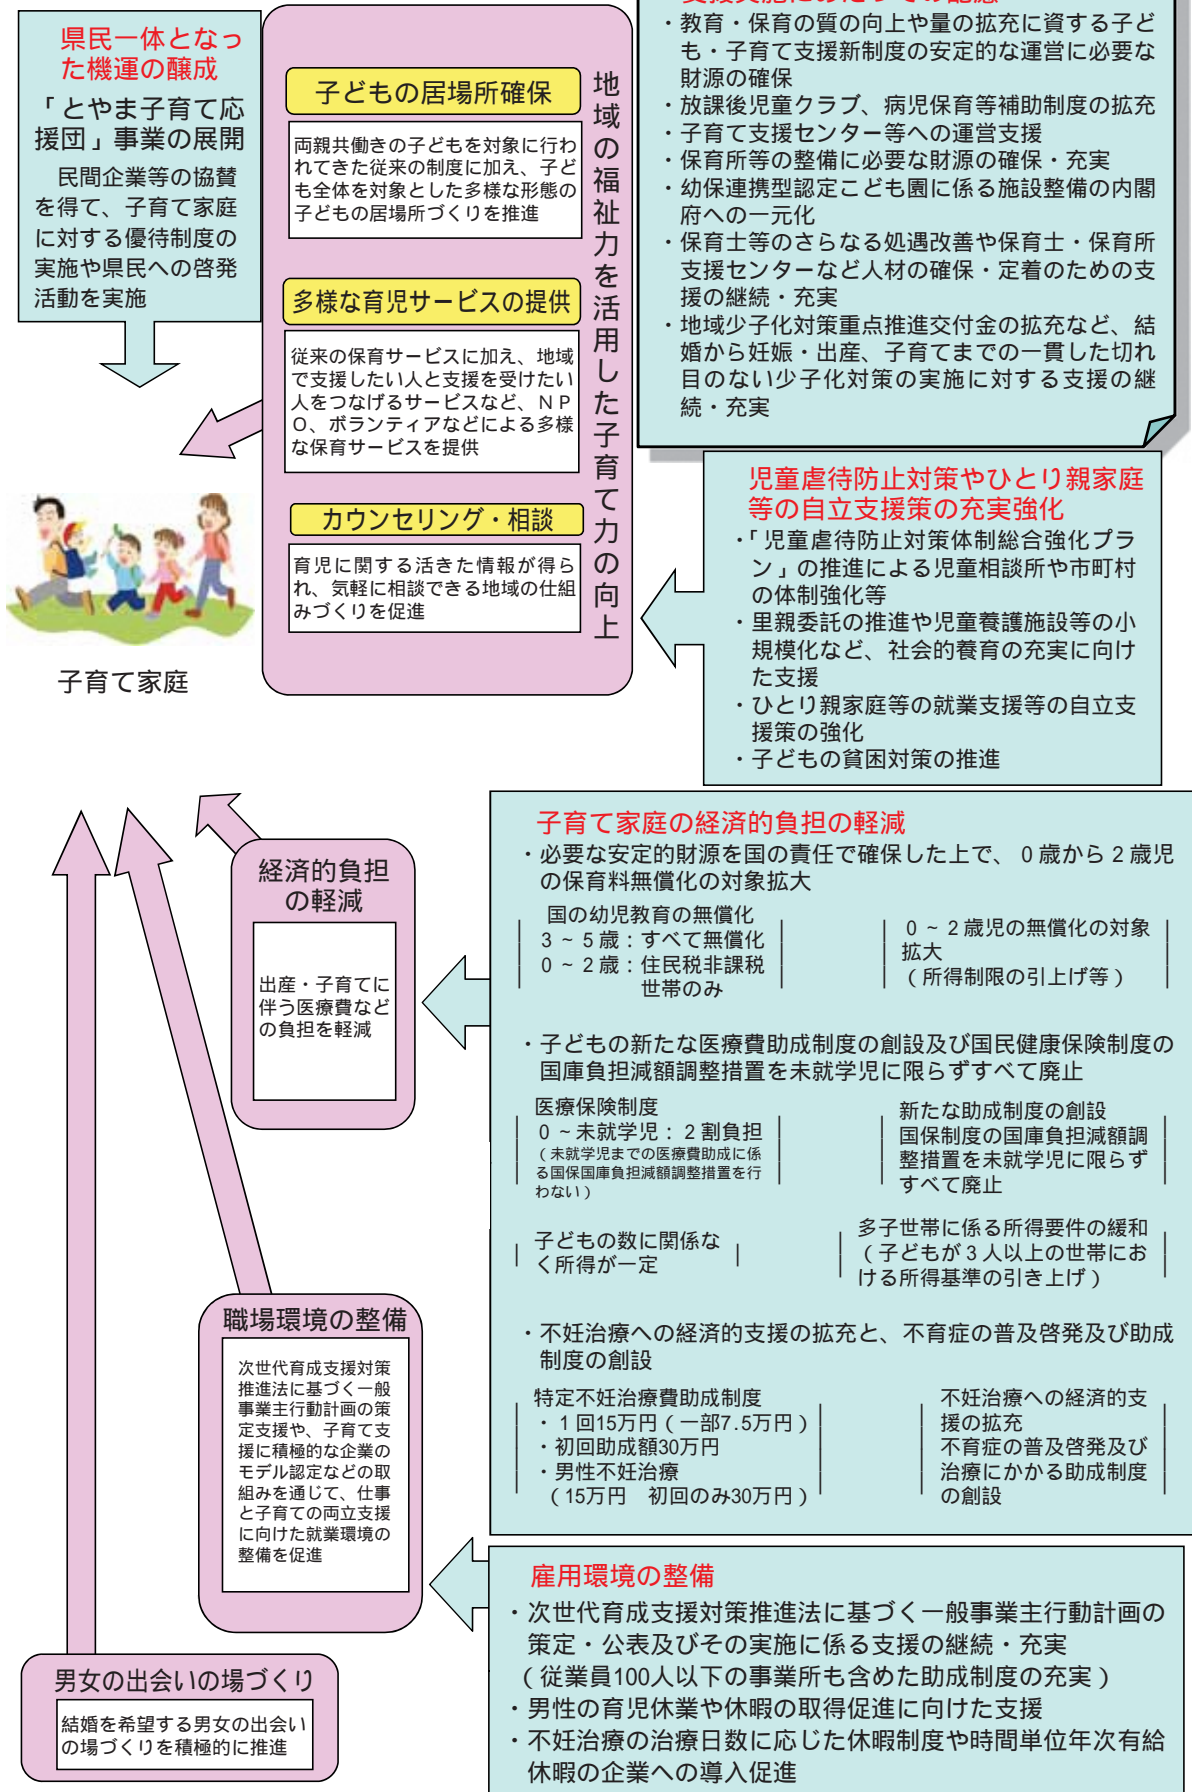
県民一体となった機運の醸成

「とやま子育て応援団」事業の展開

民間企業等の協賛を得て、子育て家庭に対する優待制度の実施や県民への啓発活動を実施

子どもの居場所確保

両親共働きの子どもを対象に行われてきた従来の制度に加え、子ども全体を対象とした多様な形態の子どもの居場所づくりを推進

多様な育児サービスの提供

従来の保育サービスに加え、地域で支援したい人と支援を受けたい人をつなげるサービスなど、NPO、ボランティアなどによる多様な保育サービスを提供

カウンセリング・相談

育児に関する活きた情報が得られ、気軽に相談できる地域の仕組みづくりを促進

地域の福祉力を活用した子育て力の向上

子育て家庭

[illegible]

・教育・保育の質の向上や量の拡充に資する子ども・子育て支援新制度の安定的な運営に必要な財源の確保
・放課後児童クラブ、病児保育等補助制度の拡充
・子育て支援センター等への運営支援
・保育所等の整備に必要な財源の確保・充実
・幼保連携型認定こども園に係る施設整備の内閣府への一元化
・保育士等のさらなる処遇改善や保育士・保育所支援センターなど人材の確保・定着のための支援の継続・充実
・地域少子化対策重点推進交付金の拡充など、結婚から妊娠・出産、子育てまでの一貫した切れ目のない少子化対策の実施に対する支援の継続・充実

児童虐待防止対策やひとり親家庭等の自立支援策の充実強化

・「児童虐待防止対策体制総合強化プラン」の推進による児童相談所や市町村の体制強化等
・里親委託の推進や児童養護施設等の小規模化など、社会的養育の充実に向けた支援
・ひとり親家庭等の就業支援等の自立支援策の強化
・子どもの貧困対策の推進

経済的負担の軽減

出産・子育てに伴う医療費などの負担を軽減

子育て家庭の経済的負担の軽減

・必要な安定的財源を国の責任で確保した上で、0歳から2歳児の保育料無償化の対象拡大

国の幼児教育の無償化
3～5歳：すべて無償化
0～2歳：住民税非課税世帯のみ

0～2歳児の無償化の対象拡大
（所得制限の引上げ等）

・子どもの新たな医療費助成制度の創設及び国民健康保険制度の国庫負担減額調整措置を未就学児に限らずすべて廃止

医療保険制度
0～未就学児：2割負担
（未就学児までの医療費助成に係る国保国庫負担減額調整措置を行わない）

新たな助成制度の創設
国保制度の国庫負担減額調整措置を未就学児に限らずすべて廃止

子どもの数に関係なく所得が一定

多子世帯に係る所得要件の緩和
（子どもが3人以上の世帯における所得基準の引き上げ）

・不妊治療への経済的支援の拡充と、不育症の普及啓発及び助成制度の創設

特定不妊治療費助成制度
・1回15万円（一部7.5万円）
・初回助成額30万円
・男性不妊治療
（15万円　初回のみ30万円）

不妊治療への経済的支援の拡充
不育症の普及啓発及び治療にかかる助成制度の創設

職場環境の整備

次世代育成支援対策推進法に基づく一般事業主行動計画の策定支援や、子育て支援に積極的な企業のモデル認定などの取組みを通じて、仕事と子育ての両立支援に向けた就業環境の整備を促進

雇用環境の整備

・次世代育成支援対策推進法に基づく一般事業主行動計画の策定・公表及びその実施に係る支援の継続・充実
（従業員100人以下の事業所も含めた助成制度の充実）
・男性の育児休業や休暇の取得促進に向けた支援
・不妊治療の治療日数に応じた休暇制度や時間単位年次有給休暇の企業への導入促進

男女の出会いの場づくり

結婚を希望する男女の出会いの場づくりを積極的に推進